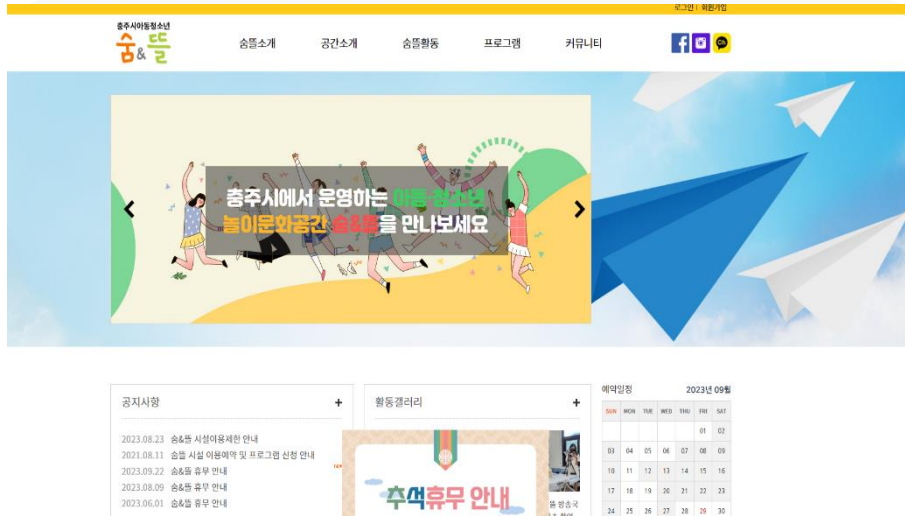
로그인 | 회원가입

충주시아동청소년
숨&뜰

숨뜰소개 공간소개 숨뜰활동 프로그램 커뮤니티

충주시에서 운영하는 아동·청소년
놀이문화공간 숨&뜰을 만나보세요

공지사항 +
2023.08.23 숨&뜰 시설이용제한 안내
2021.08.11 숨뜰 시설 이용예약 및 프로그램 신청 안내
2023.09.22 숨&뜰 휴무 안내
2023.08.09 숨&뜰 휴무 안내
2023.06.01 숨&뜰 휴무 안내

활동갤러리 +

추석휴무 안내

예약일정 2023년 09월

| SUN | MON | TUE | WED | THU | FRI | SAT |
|---|---|---|---|---|---|---|
| | | | | | 01 | 02 |
| 03 | 04 | 05 | 06 | 07 | 08 | 09 |
| 10 | 11 | 12 | 13 | 14 | 15 | 16 |
| 17 | 18 | 19 | 20 | 21 | 22 | 23 |
| 24 | 25 | 26 | 27 | 28 | 29 | 30 |